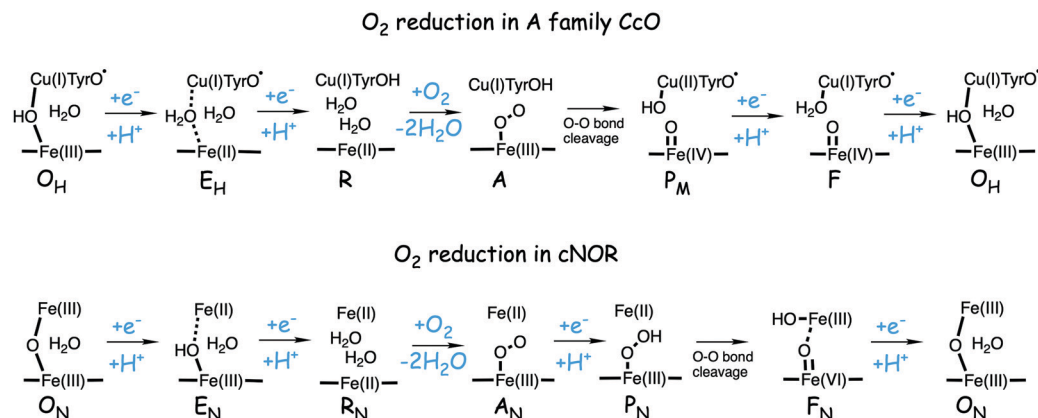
$O_2$ reduction in A family CcO

Cu(I)TyrO$^{\bullet}$ HO $H_2O$ —Fe(III)— $O_H$ $\xrightarrow[+H^+]{+e^-}$ Cu(I)TyrO$^{\bullet}$ $H_2O$ $H_2O$ —Fe(II)— $E_H$ $\xrightarrow[+H^+]{+e^-}$ Cu(I)TyrOH $H_2O$ $H_2O$ —Fe(II)— R $\xrightarrow[-2H_2O]{+O_2}$ Cu(I)TyrOH O O —Fe(III)— A $\xrightarrow{\text{O-O bond cleavage}}$ Cu(II)TyrO$^{\bullet}$ HO O —Fe(IV)— $P_M$ $\xrightarrow[+H^+]{+e^-}$ Cu(II)TyrO$^{\bullet}$ $H_2O$ O —Fe(IV)— F $\xrightarrow[+H^+]{+e^-}$ Cu(I)TyrO$^{\bullet}$ HO $H_2O$ —Fe(III)— $O_H$

$O_2$ reduction in cNOR

Fe(III) O $H_2O$ —Fe(III)— $O_N$ $\xrightarrow[+H^+]{+e^-}$ Fe(II) HO $H_2O$ —Fe(III)— $E_N$ $\xrightarrow[+H^+]{+e^-}$ Fe(II) $H_2O$ $H_2O$ —Fe(II)— $R_N$ $\xrightarrow[-2H_2O]{+O_2}$ Fe(II) O O —Fe(III)— $A_N$ $\xrightarrow[+H^+]{+e^-}$ Fe(II) O OH —Fe(III)— $P_N$ $\xrightarrow{\text{O-O bond cleavage}}$ HO-Fe(III) O —Fe(VI)— $F_N$ $\xrightarrow[+H^+]{+e^-}$ Fe(III) O $H_2O$ —Fe(III)— $O_N$